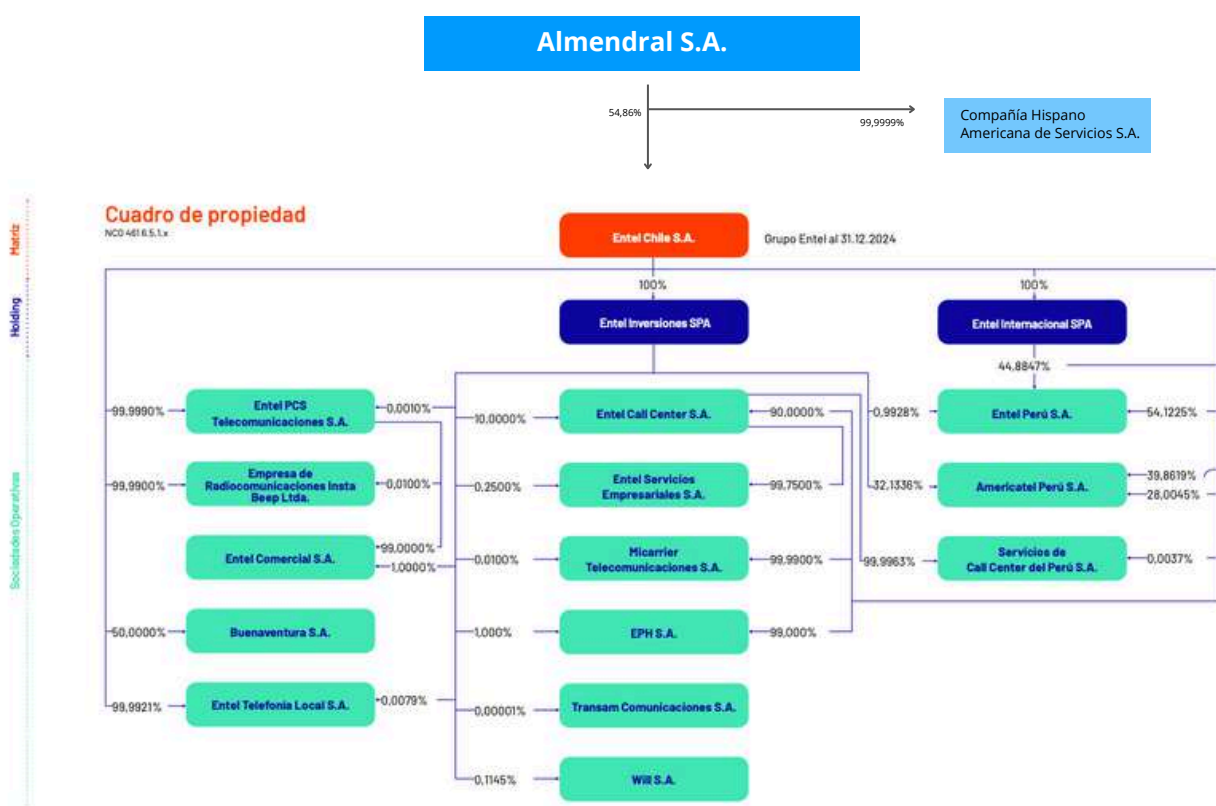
Almendral S.A.

54,86%

99,9999%

Compañía Hispano Americana de Servicios S.A.

Matriz

Holding

Sociedades Operativas

Cuadro de propiedad
NCG 461 6.5.1.x

Entel Chile S.A.

Grupo Entel al 31.12.2024

100%

100%

Entel Inversiones SPA

Entel Internacional SPA

44,8847%

99,9990%

Entel PCS Telecomunicaciones S.A.

0,0010%

10,0000%

Entel Call Center S.A.

90,0000%

0,9928%

Entel Perú S.A.

54,1225%

99,9900%

Empresa de Radiocomunicaciones Insta Beep Ltda.

0,0100%

0,2500%

Entel Servicios Empresariales S.A.

99,7500%

32,1336%

Americatel Perú S.A.

39,8619%

28,0045%

Entel Comercial S.A.

99,0000%

1,0000%

0,0100%

Micarrier Telecomunicaciones S.A.

99,9900%

99,9963%

Servicios de Call Center del Perú S.A.

0,0037%

50,0000%

Buenaventura S.A.

1,000%

EPH S.A.

99,000%

99,9921%

Entel Telefonía Local S.A.

0,0079%

0,00001%

Transam Comunicaciones S.A.

0,1145%

Will S.A.